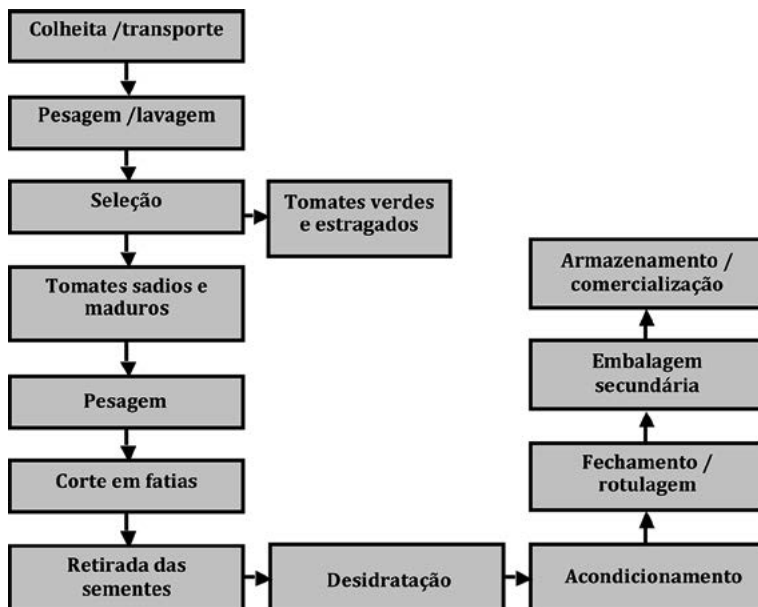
Colheita /transporte

Pesagem /lavagem

Seleção

Tomates verdes e estragados

Tomates sadios e maduros

Pesagem

Corte em fatias

Retirada das sementes

Desidratação

Acondicionamento

Fechamento / rotulagem

Embalagem secundária

Armazenamento / comercialização